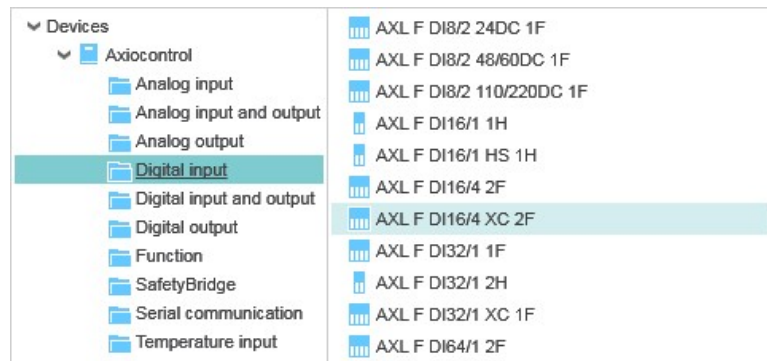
Devices
Axiocontrol
Analog input
Analog input and output
Analog output
Digital input
Digital input and output
Digital output
Function
SafetyBridge
Serial communication
Temperature input

AXL F DI8/2 24DC 1F
AXL F DI8/2 48/60DC 1F
AXL F DI8/2 110/220DC 1F
AXL F DI16/1 1H
AXL F DI16/1 HS 1H
AXL F DI16/4 2F
AXL F DI16/4 XC 2F
AXL F DI32/1 1F
AXL F DI32/1 2H
AXL F DI32/1 XC 1F
AXL F DI64/1 2F